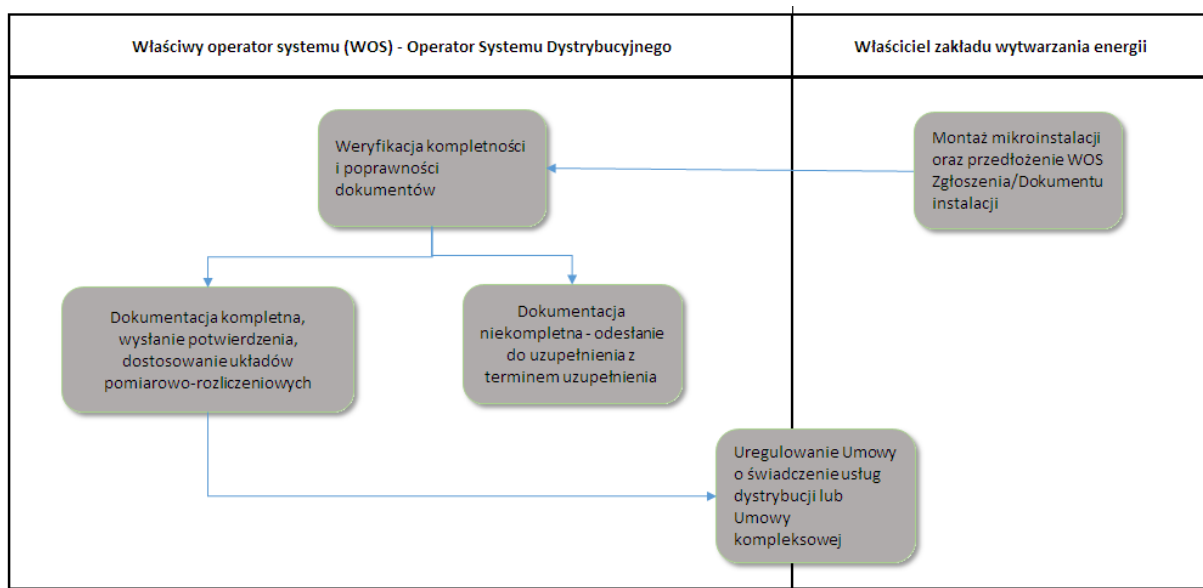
| Właściwy operator systemu (WOS) - Operator Systemu Dystrybucyjnego | Właściciel zakładu wytwarzania energii |
|---|---|

Weryfikacja kompletności i poprawności dokumentów

Montaż mikroinstalacji oraz przedłożenie WOS Zgłoszenia/Dokumentu instalacji

Dokumentacja kompletna, wysłanie potwierdzenia, dostosowanie układów pomiarowo-rozliczeniowych

Dokumentacja niekompletna - odesłanie do uzupełnienia z terminem uzupełnienia

Uregulowanie Umowy o świadczenie usług dystrybucji lub Umowy kompleksowej